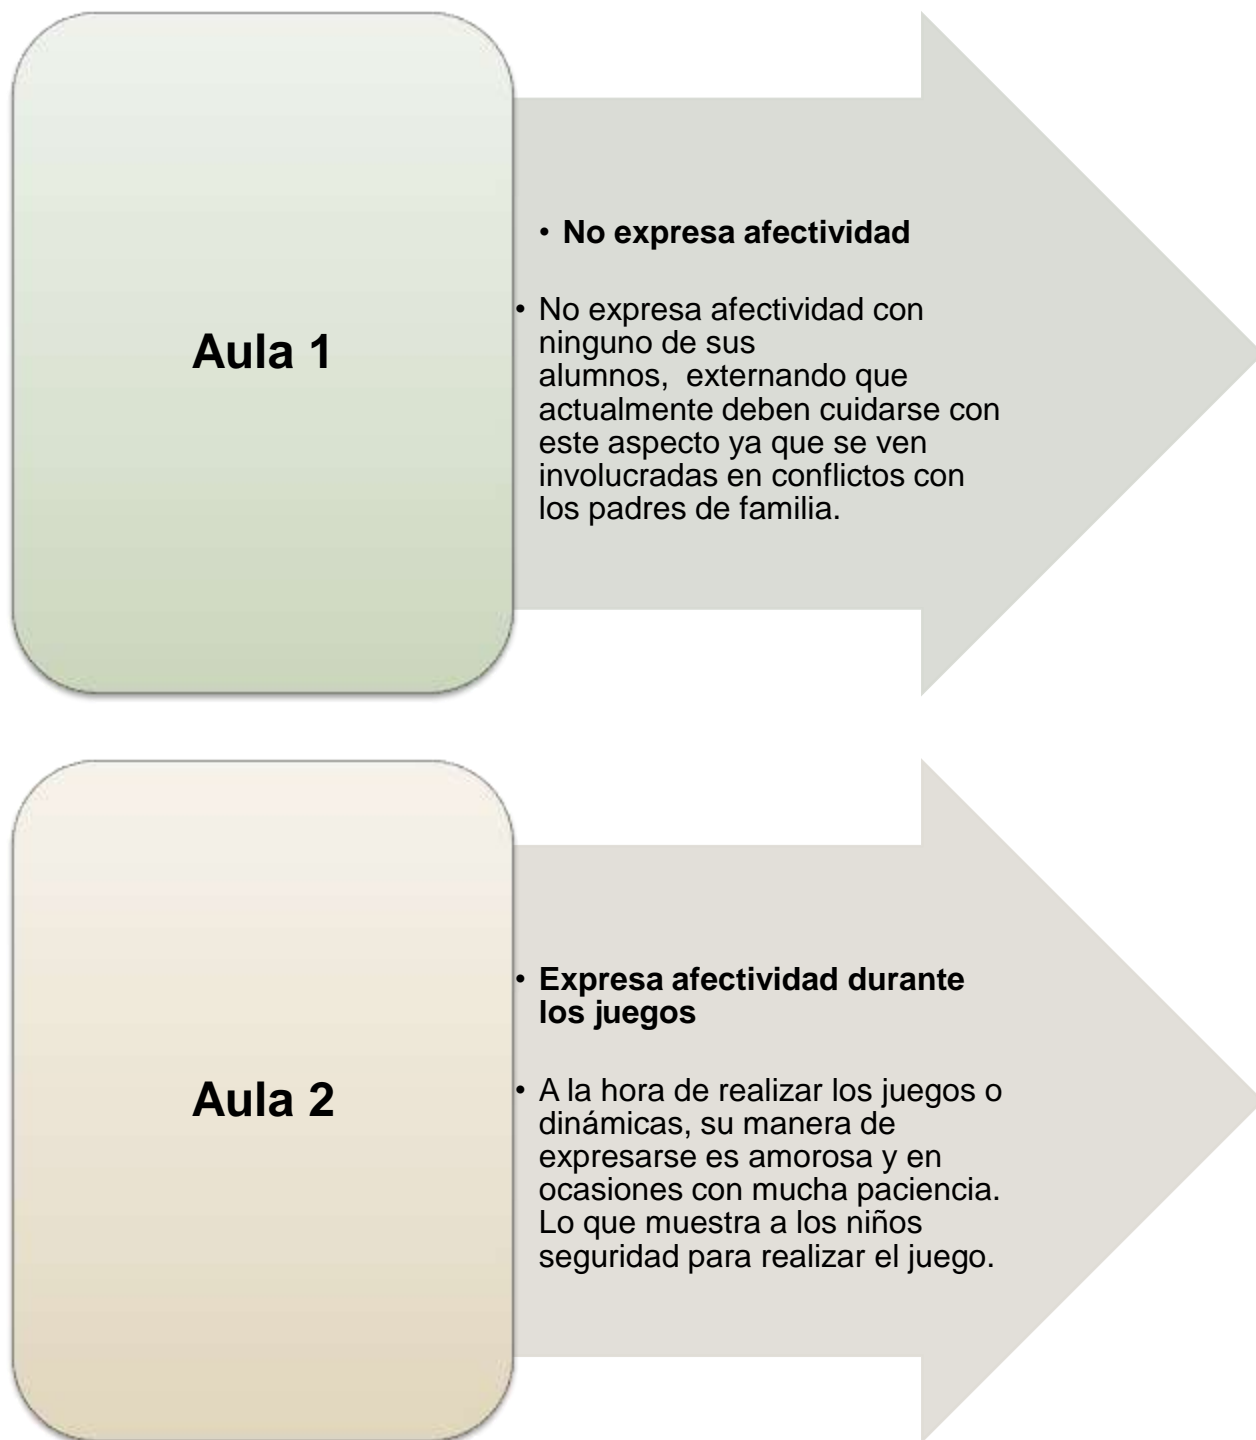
Aula 1

• **No expresa afectividad**

• No expresa afectividad con ninguno de sus alumnos,  externando que actualmente deben cuidarse con este aspecto ya que se ven involucradas en conflictos con los padres de familia.

Aula 2

• **Expresa afectividad durante los juegos**

• A la hora de realizar los juegos o dinámicas, su manera de expresarse es amorosa y en ocasiones con mucha paciencia. Lo que muestra a los niños seguridad para realizar el juego.